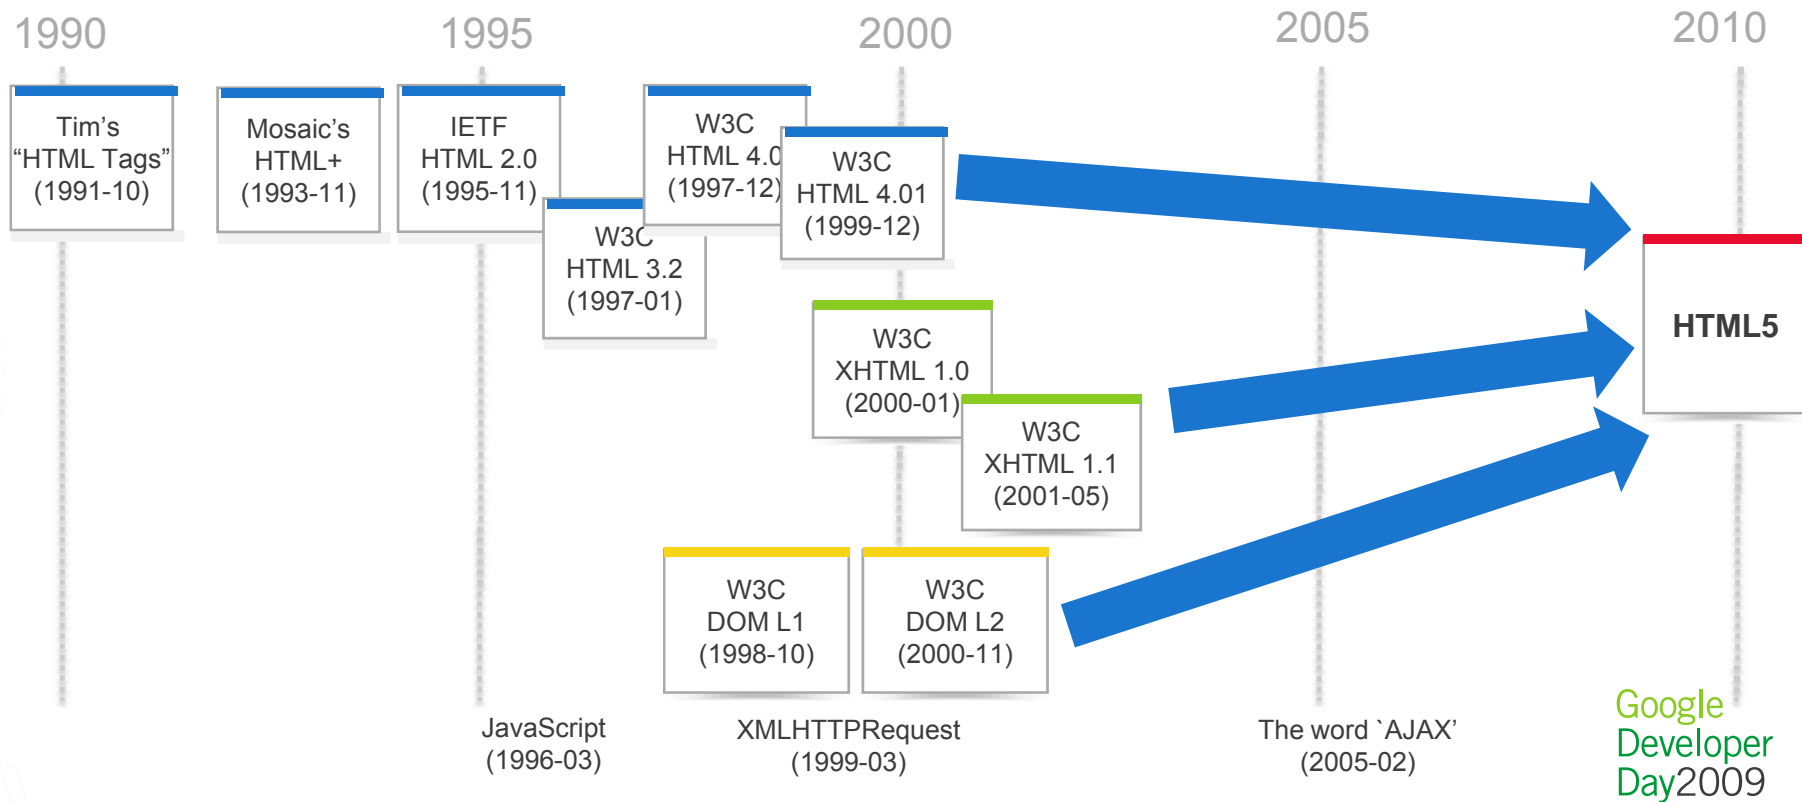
1990 1995 2000 2005 2010

Tim's "HTML Tags" (1991-10)

Mosaic's HTML+ (1993-11)

IETF HTML 2.0 (1995-11)

W3C HTML 3.2 (1997-01)

W3C HTML 4.0 (1997-12)

W3C HTML 4.01 (1999-12)

W3C XHTML 1.0 (2000-01)

W3C XHTML 1.1 (2001-05)

W3C DOM L1 (1998-10)

W3C DOM L2 (2000-11)

HTML5

JavaScript (1996-03)

XMLHTTPRequest (1999-03)

The word `AJAX' (2005-02)

Google Developer Day2009